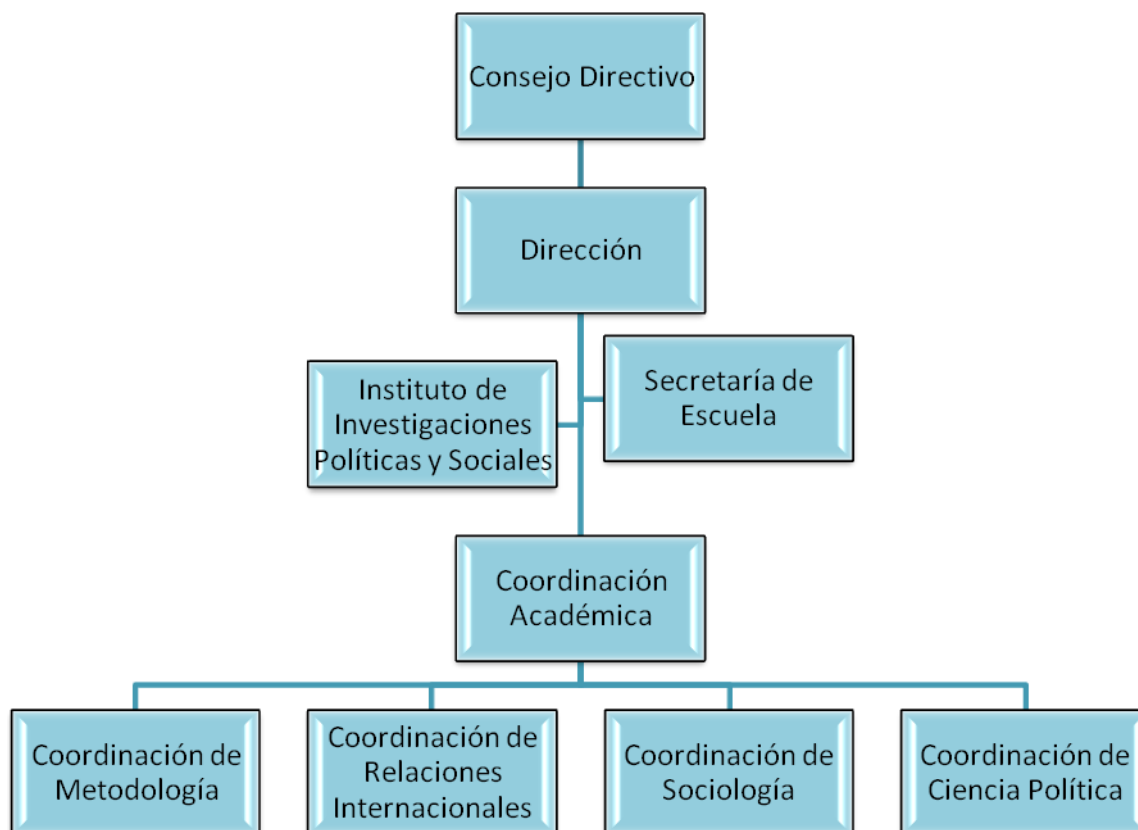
Consejo Directivo

Dirección

Instituto de Investigaciones Políticas y Sociales

Secretaría de Escuela

Coordinación Académica

Coordinación de Metodología

Coordinación de Relaciones Internacionales

Coordinación de Sociología

Coordinación de Ciencia Política